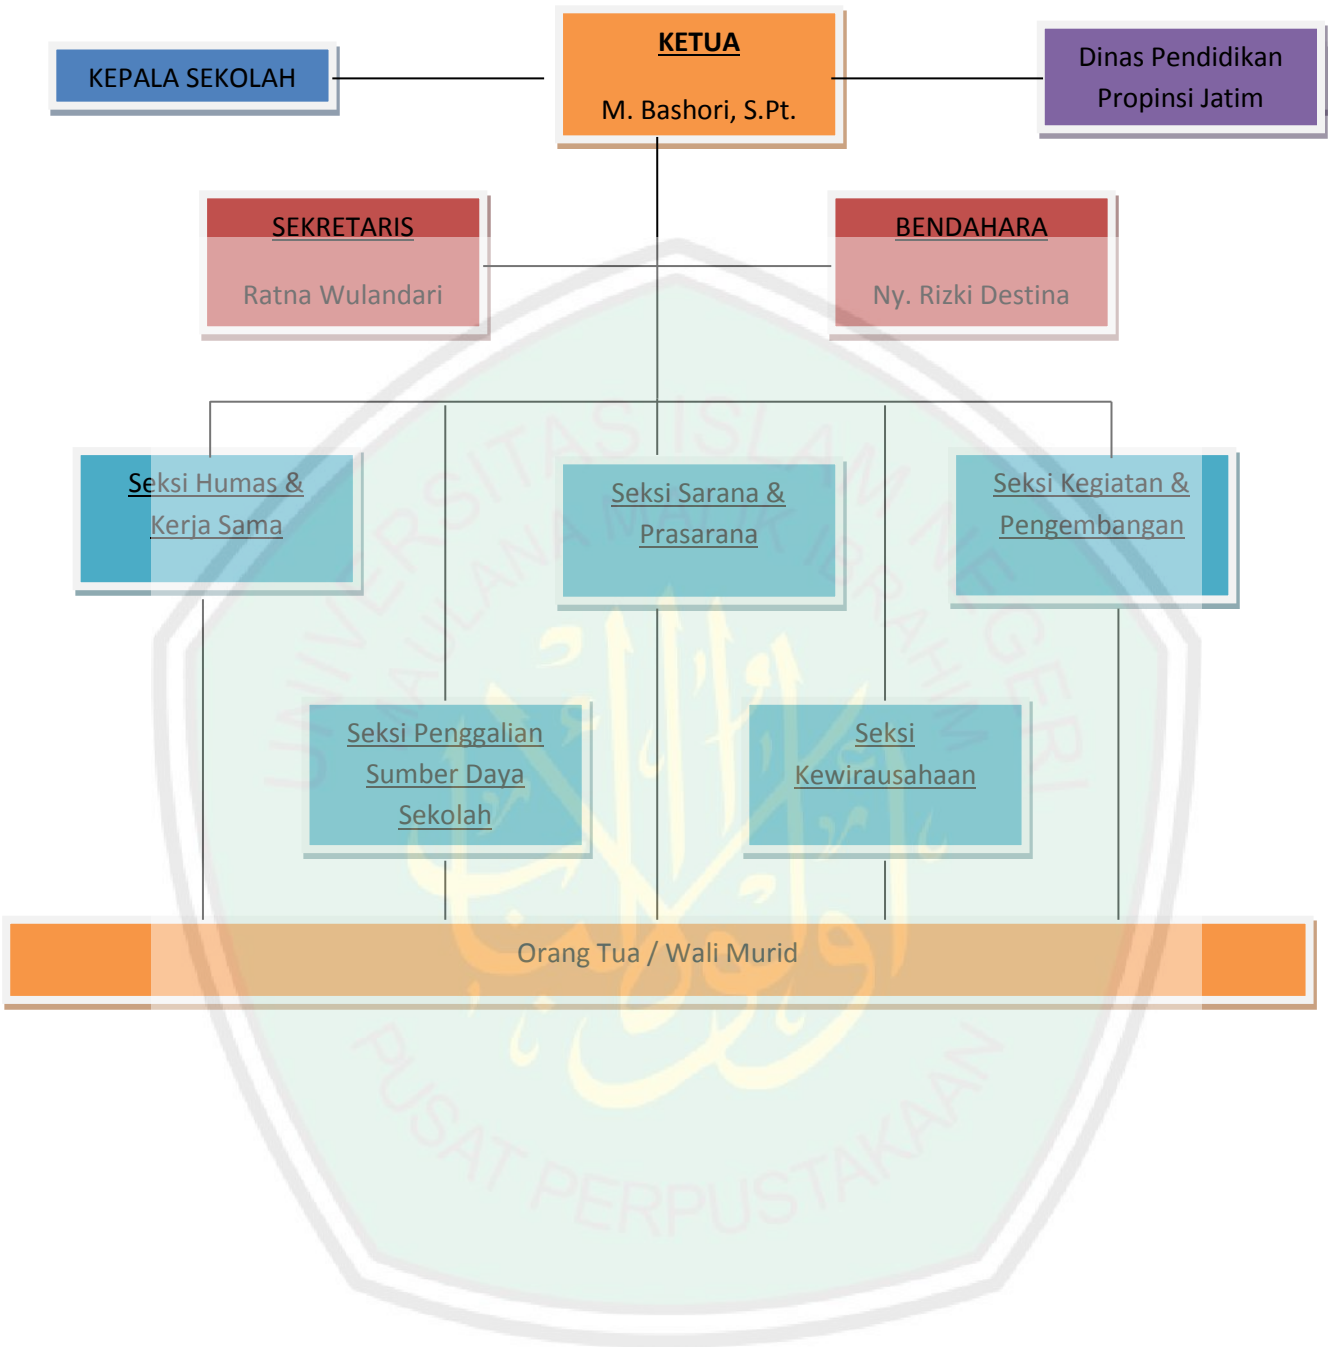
KEPALA SEKOLAH

KETUA

M. Bashori, S.Pt.

Dinas Pendidikan Propinsi Jatim

SEKRETARIS

Ratna Wulandari

BENDAHARA

Ny. Rizki Destina

Seksi Humas & Kerja Sama

Seksi Sarana & Prasarana

Seksi Kegiatan & Pengembangan

Seksi Penggalian Sumber Daya Sekolah

Seksi Kewirausahaan

Orang Tua / Wali Murid

UNIVERSITAS ISLAM NEGERI MAULANA MALIK IBRAHIM

PUSAT PERPUSTAKAAN